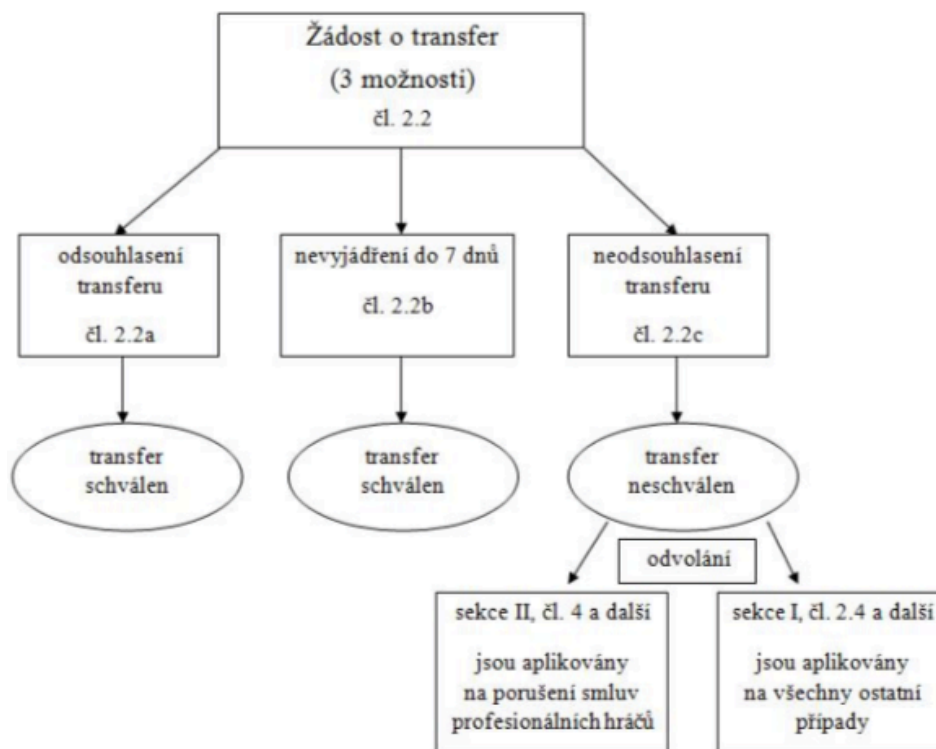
Žádost o transfer
(3 možnosti)
čl. 2.2

odsouhlasení transferu
čl. 2.2a

nevyjádření do 7 dnů
čl. 2.2b

neodsouhlasení transferu
čl. 2.2c

transfer schválen

transfer schválen

transfer neschválen

odvolání

sekce II, čl. 4 a další
jsou aplikovány na porušení smluv profesionálních hráčů

sekce I, čl. 2.4 a další
jsou aplikovány na všechny ostatní případy